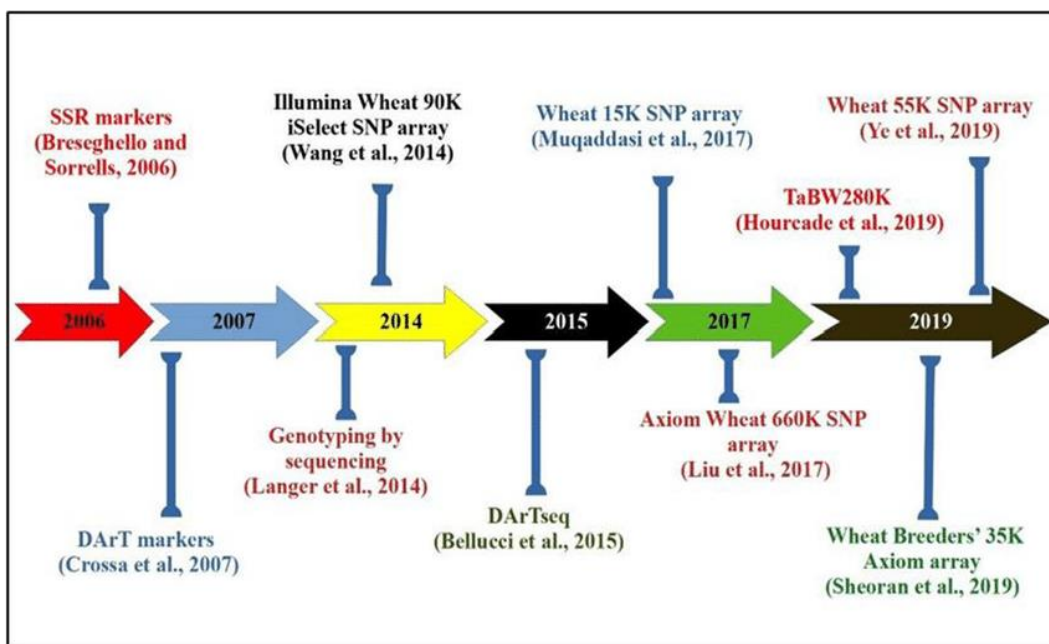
SSR markers (Breseghello and Sorrells, 2006)

Illumina Wheat 90K iSelect SNP array (Wang et al., 2014)

Wheat 15K SNP array (Muqaddasi et al., 2017)

Wheat 55K SNP array (Ye et al., 2019)

TaBW280K (Hourcade et al., 2019)

2006

2007

2014

2015

2017

2019

DArT markers (Crossa et al., 2007)

Genotyping by sequencing (Langer et al., 2014)

DArTseq (Bellucci et al., 2015)

Axiom Wheat 660K SNP array (Liu et al., 2017)

Wheat Breeders' 35K Axiom array (Sheoran et al., 2019)